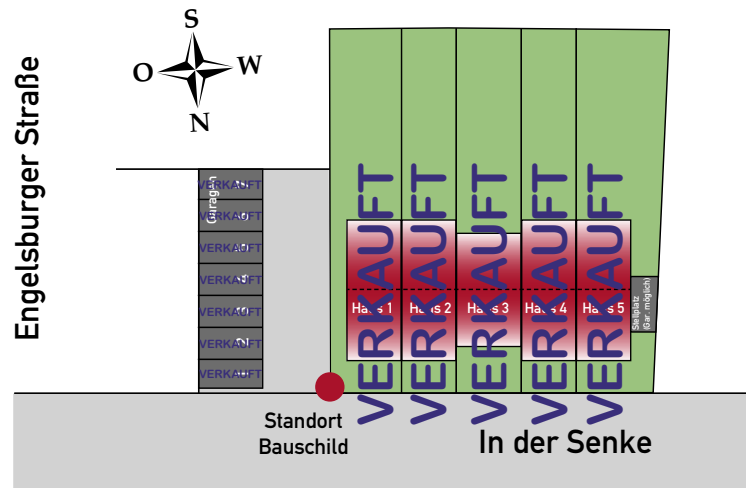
S
O
W
N

Engelsburger Straße

Garagen
VERKAUFT
VERKAUFT
VERKAUFT
VERKAUFT
VERKAUFT
VERKAUFT
VERKAUFT

Haus 1
VERKAUFT
Haus 2
VERKAUFT
Haus 3
VERKAUFT
Haus 4
VERKAUFT
Haus 5
VERKAUFT

Stellplatz (Gar. möglich)

Standort Bauschild

In der Senke